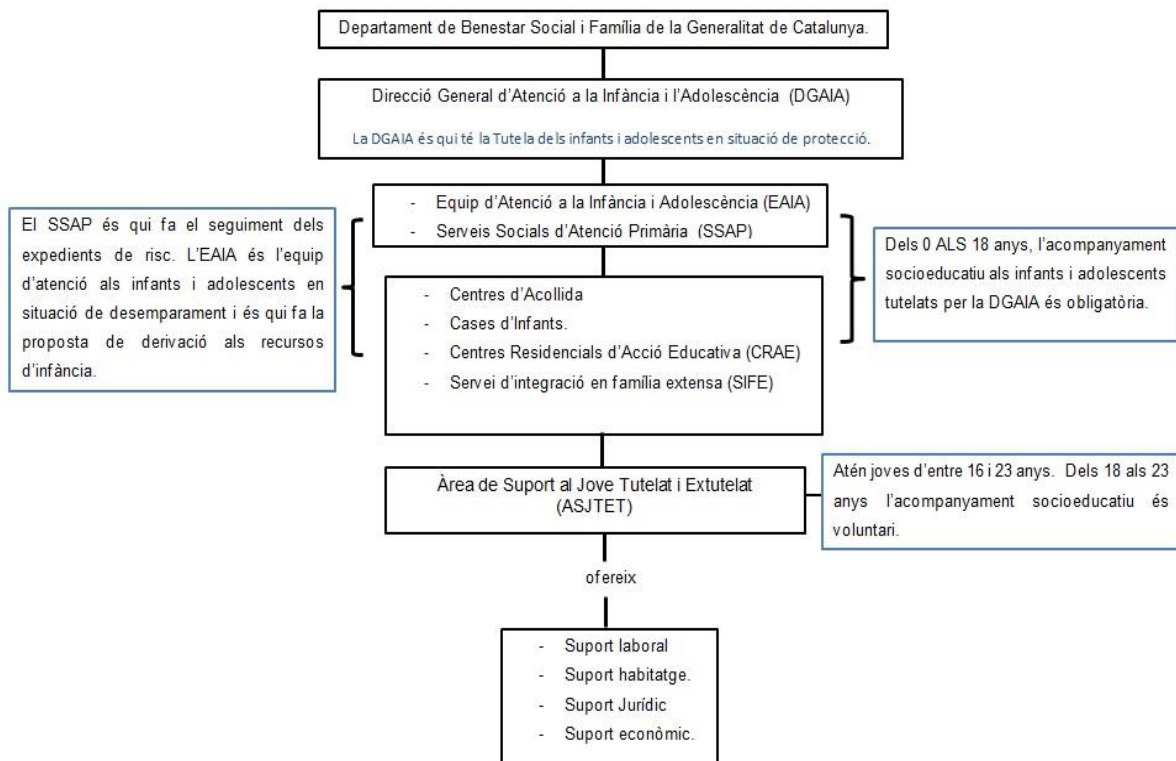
Departament de Benestar Social i Família de la Generalitat de Catalunya.

Direcció General d'Atenció a la Infància i l'Adolescència (DGAIA)

La DGAIA és qui té la Tutela dels infants i adolescents en situació de protecció.

El SSAP és qui fa el seguiment dels expedients de risc. L'EAIA és l'equip d'atenció als infants i adolescents en situació de desemparament i és qui fa la proposta de derivació als recursos d'infància.

- Equip d'Atenció a la Infància i Adolescència (EAIA)
- Serveis Socials d'Atenció Primària (SSAP)

Dels 0 ALS 18 anys, l'acompanyament socioeducatiu als infants i adolescents tutelats per la DGAIA és obligatòria.

- Centres d'Acollida
- Cases d'Infants.
- Centres Residencials d'Acció Educativa (CRAE)
- Servei d'integració en família extensa (SIFE)

Àrea de Suport al Jove Tutelat i Extutelat (ASJTET)

Atén joves d'entre 16 i 23 anys. Dels 18 als 23 anys l'acompanyament socioeducatiu és voluntari.

ofereix

- Suport laboral
- Suport habitatge.
- Suport Jurídic
- Suport econòmic.